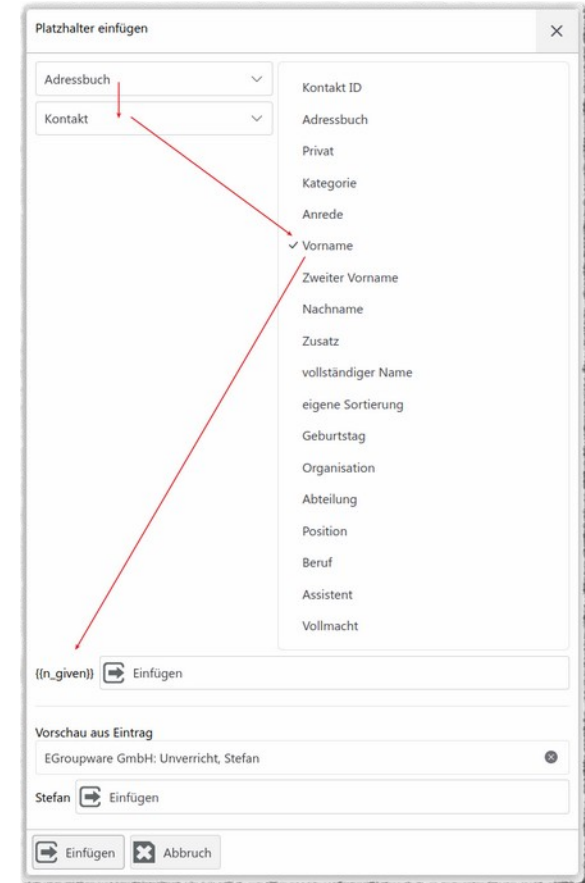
Platzhalter einfügen

×

Adressbuch

Kontakt

Kontakt ID

Adressbuch

Privat

Kategorie

Anrede

✓ Vorname

Zweiter Vorname

Nachname

Zusatz

vollständiger Name

eigene Sortierung

Geburtstag

Organisation

Abteilung

Position

Beruf

Assistent

Vollmacht

{{n_given}} Einfügen

Vorschau aus Eintrag

EGroupware GmbH: Unverricht, Stefan

Stefan Einfügen

Einfügen Abbruch